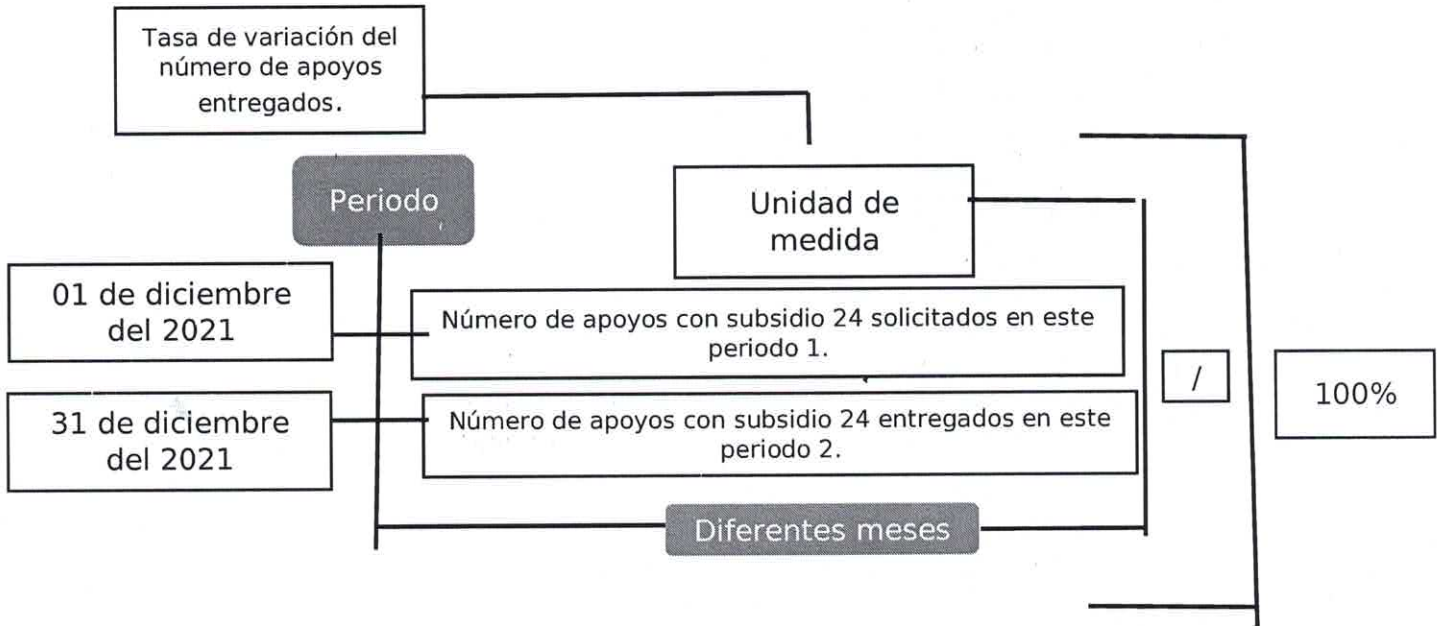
Tasa de variación del número de apoyos entregados.

Periodo

Unidad de medida

01 de diciembre del 2021

Número de apoyos con subsidio 24 solicitados en este periodo 1.

/

100%

31 de diciembre del 2021

Número de apoyos con subsidio 24 entregados en este periodo 2.

Diferentes meses